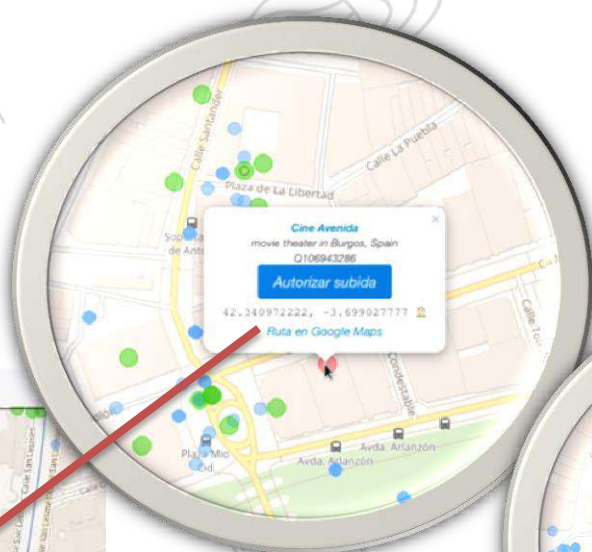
Calle Santander
Calle La Puebla
Plaza de La Libertad
Cine Avenida
movie theater in Burgos, Spain
Q106943286
Autorizar subida
42.340972222, -3.699027777
Ruta en Google Maps
Condestable
Plaza Mio Cid
Avda. Arlanzón
Avda. Arlanzón